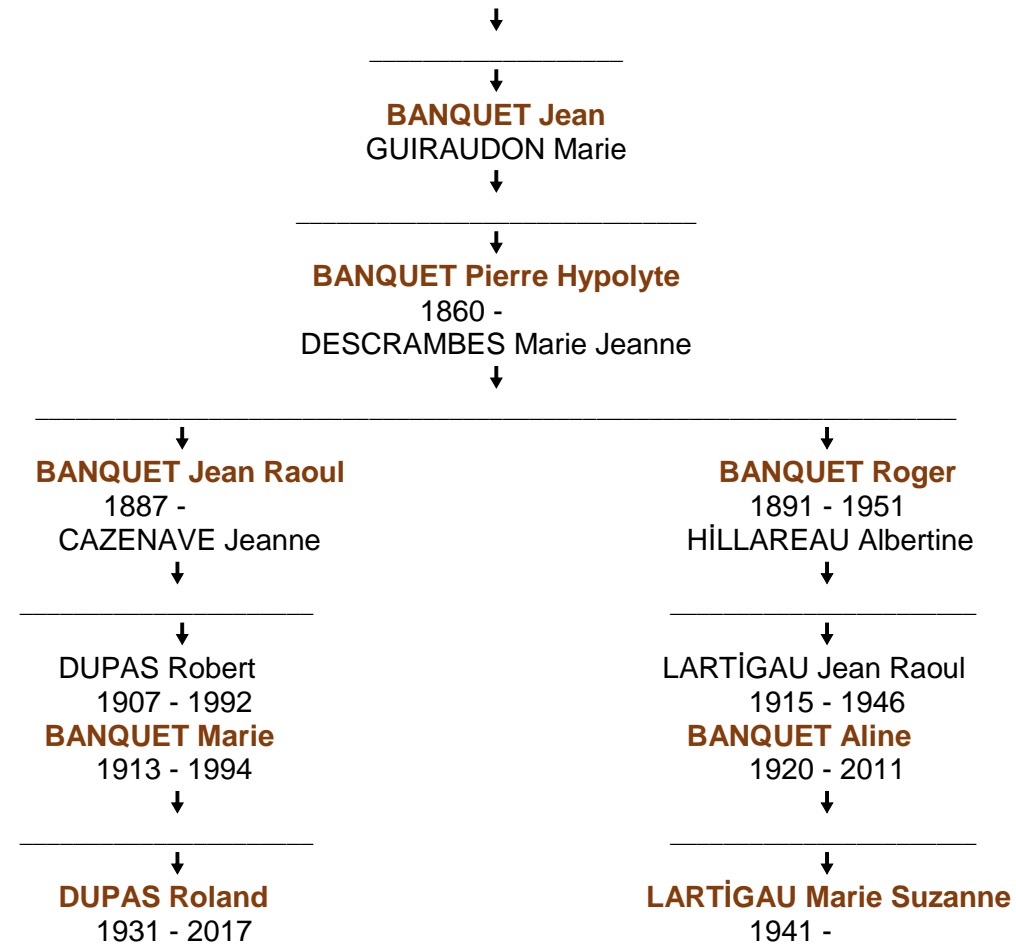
BANQUET Jean
GUIRAUDON Marie

BANQUET Pierre Hypolyte
1860 -
DESCRAMBES Marie Jeanne

BANQUET Jean Raoul
1887 -
CAZENAVE Jeanne

DUPAS Robert
1907 - 1992
BANQUET Marie
1913 - 1994

DUPAS Roland
1931 - 2017

BANQUET Roger
1891 - 1951
HİLLAREAU Albertine

LARTİGAU Jean Raoul
1915 - 1946
BANQUET Aline
1920 - 2011

LARTİGAU Marie Suzanne
1941 -